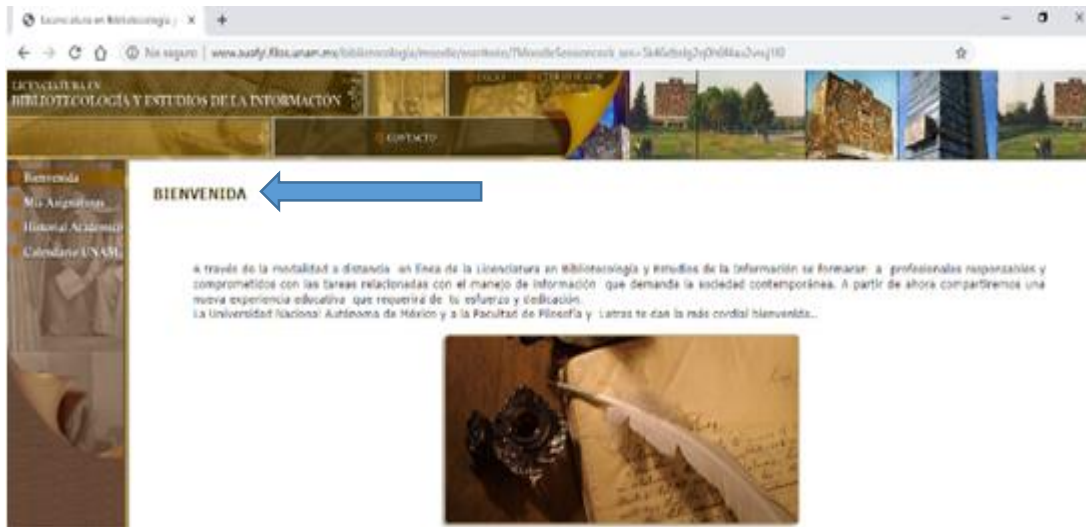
Licenciatura en Bibliotecología y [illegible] ×

No seguro | www.suafyl.filos.unam.mx/bibliotecologia/moodle/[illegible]

LICENCIATURA EN
BIBLIOTECOLOGÍA Y ESTUDIOS DE LA INFORMACIÓN

INICIO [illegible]

CONTACTO

Bienvenida
Mis Asignaturas
Historial Académico
Calendario UNAM

BIENVENIDA

A través de la modalidad a distancia en línea de la Licenciatura en Bibliotecología y Estudios de la Información se formarán a profesionales responsables y comprometidos con las tareas relacionadas con el manejo de información que demanda la sociedad contemporánea. A partir de ahora compartiremos una nueva experiencia educativa que requerirá de tu esfuerzo y dedicación.
La Universidad Nacional Autónoma de México y a la Facultad de Filosofía y Letras te dan la más cordial bienvenida...